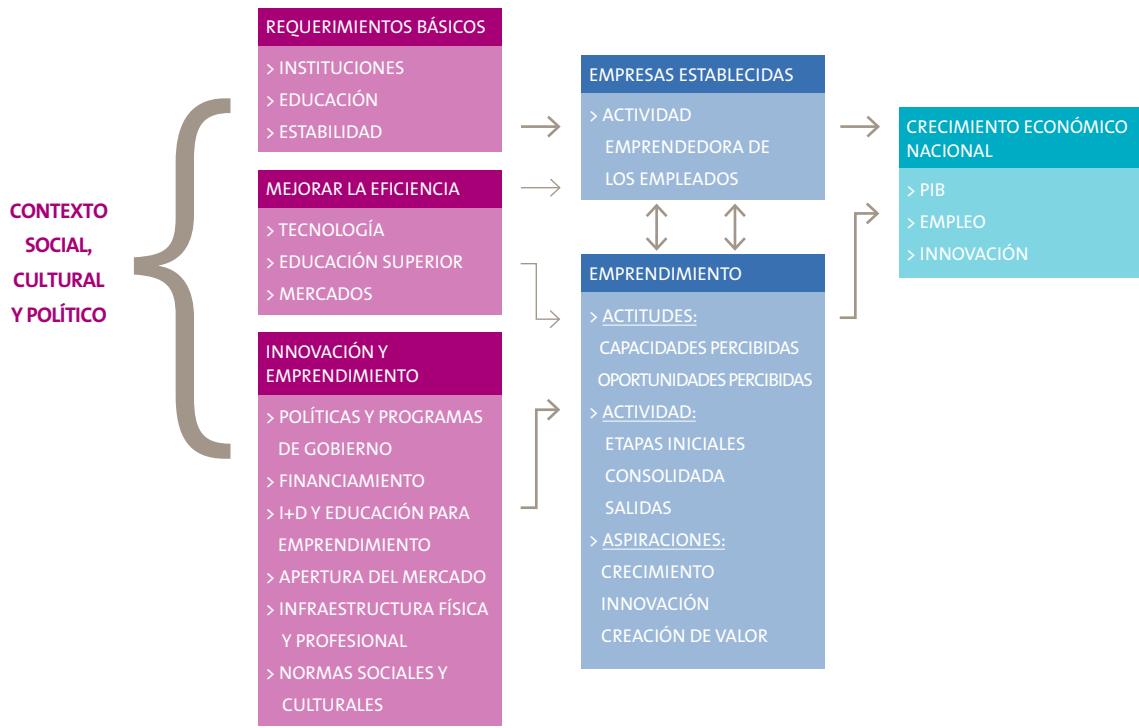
CONTEXTO SOCIAL, CULTURAL Y POLÍTICO

REQUERIMIENTOS BÁSICOS
> INSTITUCIONES
> EDUCACIÓN
> ESTABILIDAD

MEJORAR LA EFICIENCIA
> TECNOLOGÍA
> EDUCACIÓN SUPERIOR
> MERCADOS

INNOVACIÓN Y EMPRENDIMIENTO
> POLÍTICAS Y PROGRAMAS DE GOBIERNO
> FINANCIAMIENTO
> I+D Y EDUCACIÓN PARA EMPRENDIMIENTO
> APERTURA DEL MERCADO
> INFRAESTRUCTURA FÍSICA Y PROFESIONAL
> NORMAS SOCIALES Y CULTURALES

EMPRESAS ESTABLECIDAS
> ACTIVIDAD EMPRENDEDORA DE LOS EMPLEADOS

EMPRENDIMIENTO
> ACTITUDES:
CAPACIDADES PERCIBIDAS
OPORTUNIDADES PERCIBIDAS
> ACTIVIDAD:
ETAPAS INICIALES
CONSOLIDADA
SALIDAS
> ASPIRACIONES:
CRECIMIENTO
INNOVACIÓN
CREACIÓN DE VALOR

CRECIMIENTO ECONÓMICO NACIONAL
> PIB
> EMPLEO
> INNOVACIÓN